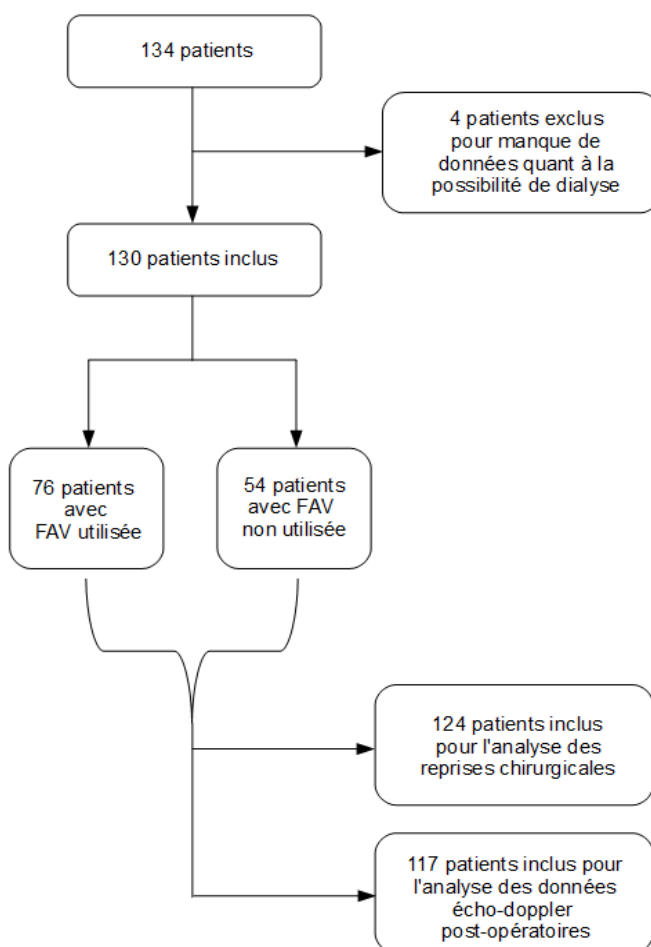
134 patients

4 patients exclus pour manque de données quant à la possibilité de dialyse

130 patients inclus

76 patients avec FAV utilisée

54 patients avec FAV non utilisée

124 patients inclus pour l'analyse des reprises chirurgicales

117 patients inclus pour l'analyse des données écho-doppler post-opératoires